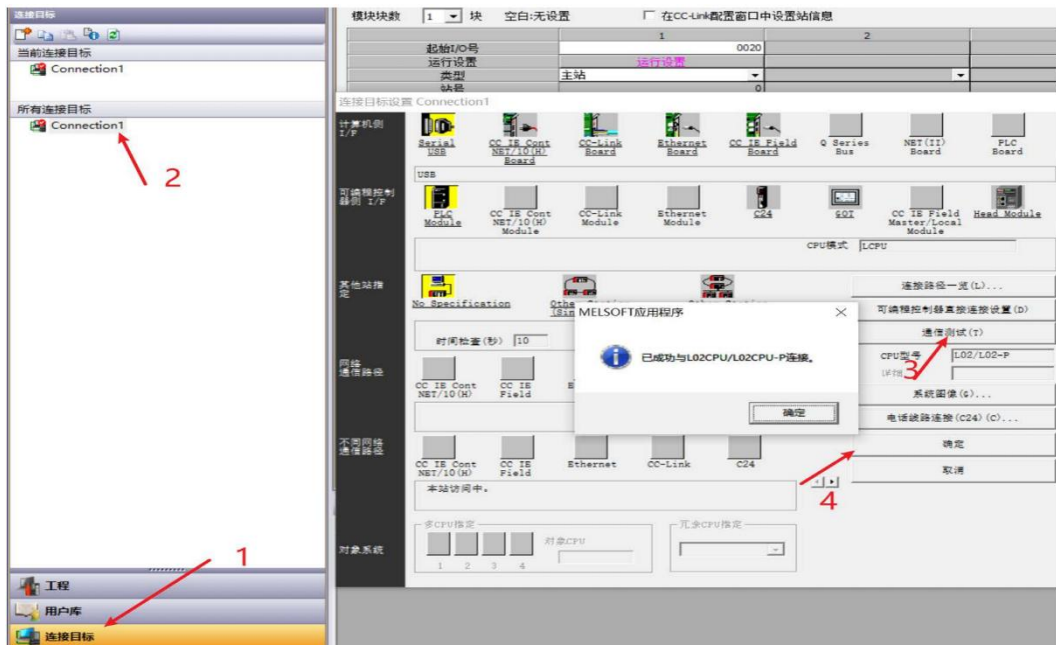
连接目标

当前连接目标

Connection1

所有连接目标

Connection1

2

1

工程

用户库

连接目标

模块块数 1 块 空白:无设置 在CC-Link配置窗口中设置站信息

| | 1 | 2 |
|---|---|---|
| 起始I/O号 | 0020 | |
| 运行设置 | 运行设置 | |
| 类型 | 主站 | |
| 站号 | 0 | |

连接目标设置 Connection1

计算机侧 I/F

Serial USB
CC IE Cont NET/10(H) Board
CC-Link Board
Ethernet Board
CC IE Field Board
Q Series Bus
NET(II) Board
PLC Board

USB

可编程控制器侧 I/F

PLC Module
CC IE Cont NET/10(H) Module
CC-Link Module
Ethernet Module
C24
GOT
CC IE Field Master/Local Module
Head Module

CPU模式 LCPU

其他站指定

No Specification
Othe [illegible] (Sin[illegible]

时间检查(秒) 10

连接路径一览(L)...

可编程控制器直接连接设置(D)

通信测试(T)

3

CPU型号 L02/L02-P

详细

系统图像(G)...

电话线路连接(C24)(C)...

确定

取消

4

网络通信路径

CC IE Cont NET/10(H)
CC IE Field
E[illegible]

不同网络通信路径

CC IE Cont NET/10(H)
CC IE Field
Ethernet
CC-Link
C24

本站访问中。

多CPU指定

对象CPU

1 2 3 4

冗余CPU指定

对象系统

MELSOFT应用程序

已成功与L02CPU/L02CPU-P连接。

确定